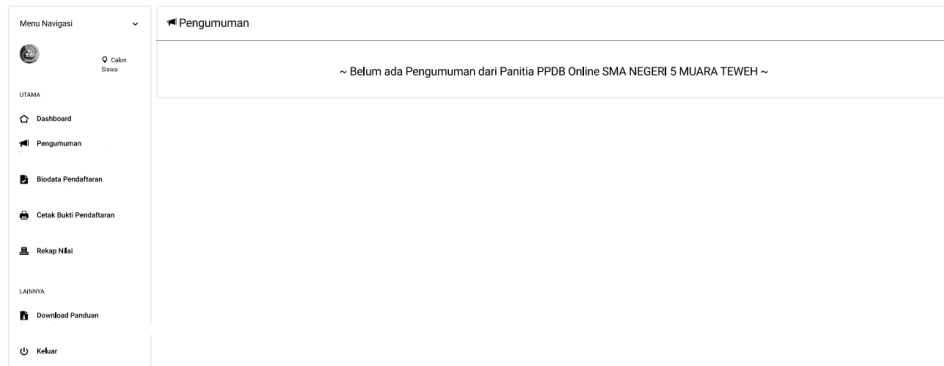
Menu Navigasi

Calon Siswa

UTAMA

Dashboard

Pengumuman

Biodata Pendaftaran

Cetak Bukti Pendaftaran

Rekap Nilai

LAINNYA

Download Panduan

Keluar

Pengumuman

~ Belum ada Pengumuman dari Panitia PPDB Online SMA NEGERI 5 MUARA TEWEH ~